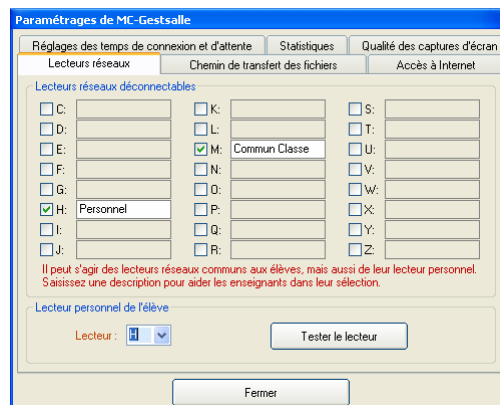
Paramétrages de MC-Gestsalle

Réglages des temps de connexion et d'attente | Statistiques | Qualité des captures d'écran
Lecteurs réseaux | Chemin de transfert des fichiers | Accès à Internet

Lecteurs réseaux déconnectables

C:
D:
E:
F:
G:
H: Personnel
I:
J:

K:
L:
M: Commun Classe
N:
O:
P:
Q:
R:

S:
T:
U:
V:
W:
X:
Y:
Z:

Il peut s'agir des lecteurs réseaux communs aux élèves, mais aussi de leur lecteur personnel. Saisissez une description pour aider les enseignants dans leur sélection.

Lecteur personnel de l'élève

Lecteur : H

Tester le lecteur

Fermer